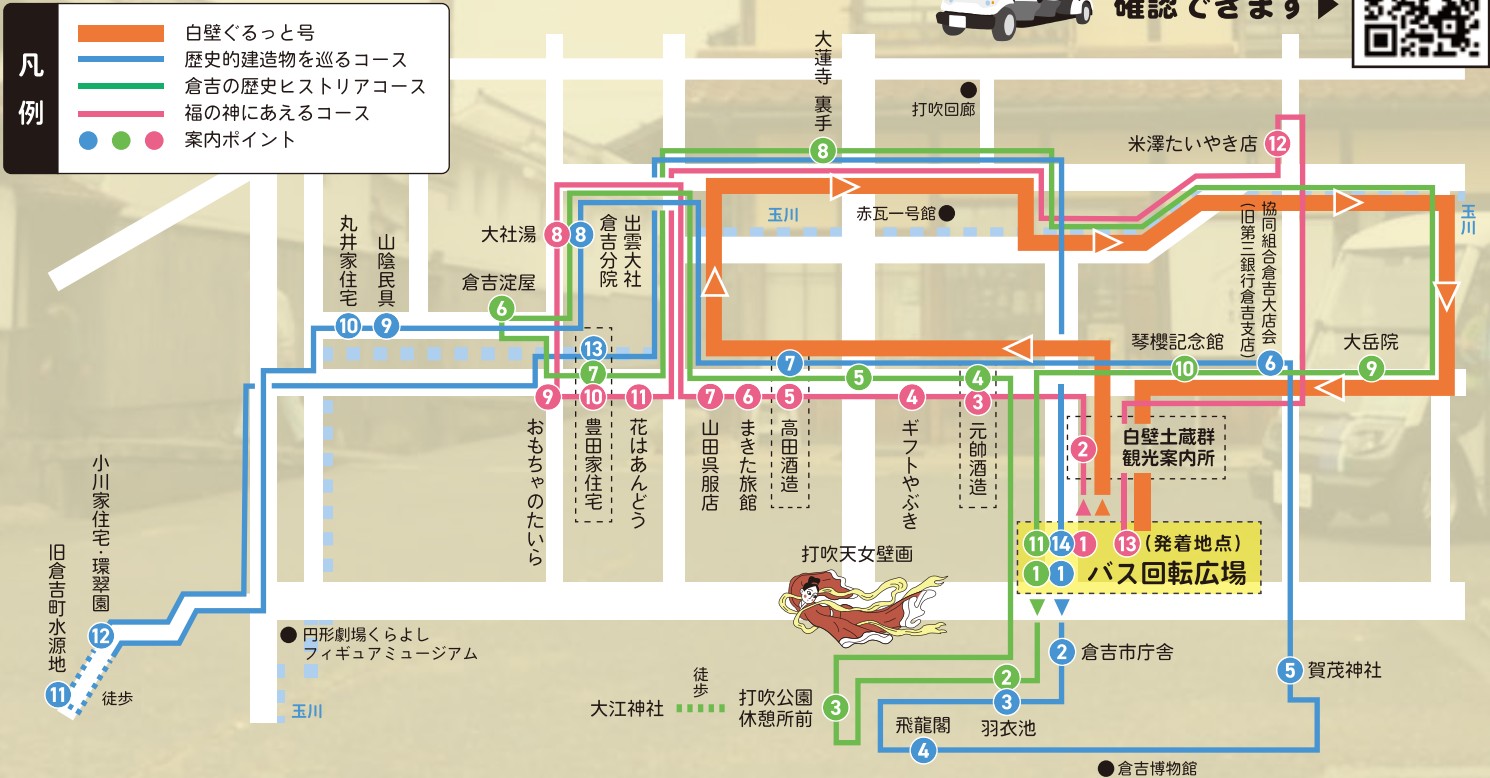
凡例
白壁ぐるっと号
歴史的建造物を巡るコース
倉吉の歴史ヒストリアコース
福の神にあえるコース
案内ポイント

確認できます▶

大蓮寺裏手
8
打吹回廊
米澤たいやき店
12
玉川
赤瓦一号館
玉川
協同組合倉吉大店会(旧第三銀行倉吉支店)
大社湯
8 8
出雲大社倉吉分院
丸井家住宅
山陰民具
倉吉淀屋
6
10 9
13
7
琴櫻記念館
10
6
大岳院
9
7
5
4
9 10 11
7 6 5
4 3
おもちゃのたいら
豊田家住宅
花はあんどう
山田呉服店
まきた旅館
高田酒造
ギフトやぶき
元帥酒造
2
白壁土蔵群観光案内所
小川家住宅・環翠園
旧倉吉町水源地
11 14 1
13 (発着地点)
1 1 バス回転広場
打吹天女壁画
12
円形劇場くらよしフィギュアミュージアム
11
徒歩
2 倉吉市庁舎
2
5 賀茂神社
徒歩
大江神社
打吹公園休憩所前
3
3
羽衣池
玉川
飛龍閣
4
倉吉博物館